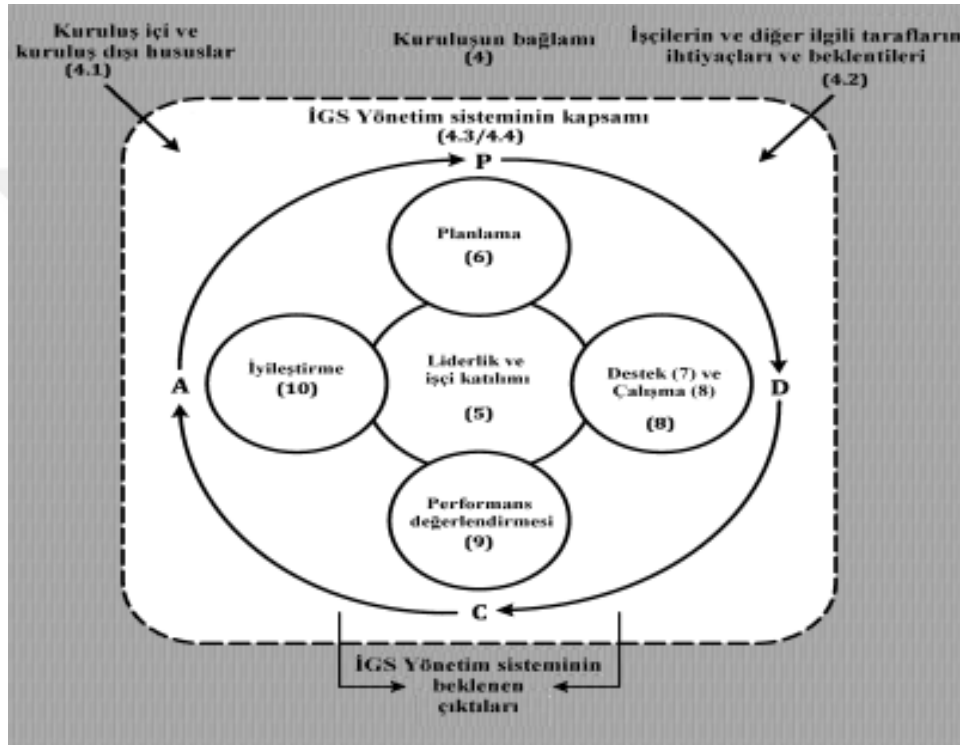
Kuruluş içi ve kuruluş dışı hususlar (4.1)

Kuruluşun bağlamı (4)

İşçilerin ve diğer ilgili tarafların ihtiyaçları ve beklentileri (4.2)

İGS Yönetim sisteminin kapsamı (4.3/4.4)

P

Planlama (6)

İyileştirme (10)

Liderlik ve işçi katılımı (5)

Destek (7) ve Çalışma (8) (8)

A

D

Performans değerlendirmesi (9)

C

İGS Yönetim sisteminin beklenen çıktıları